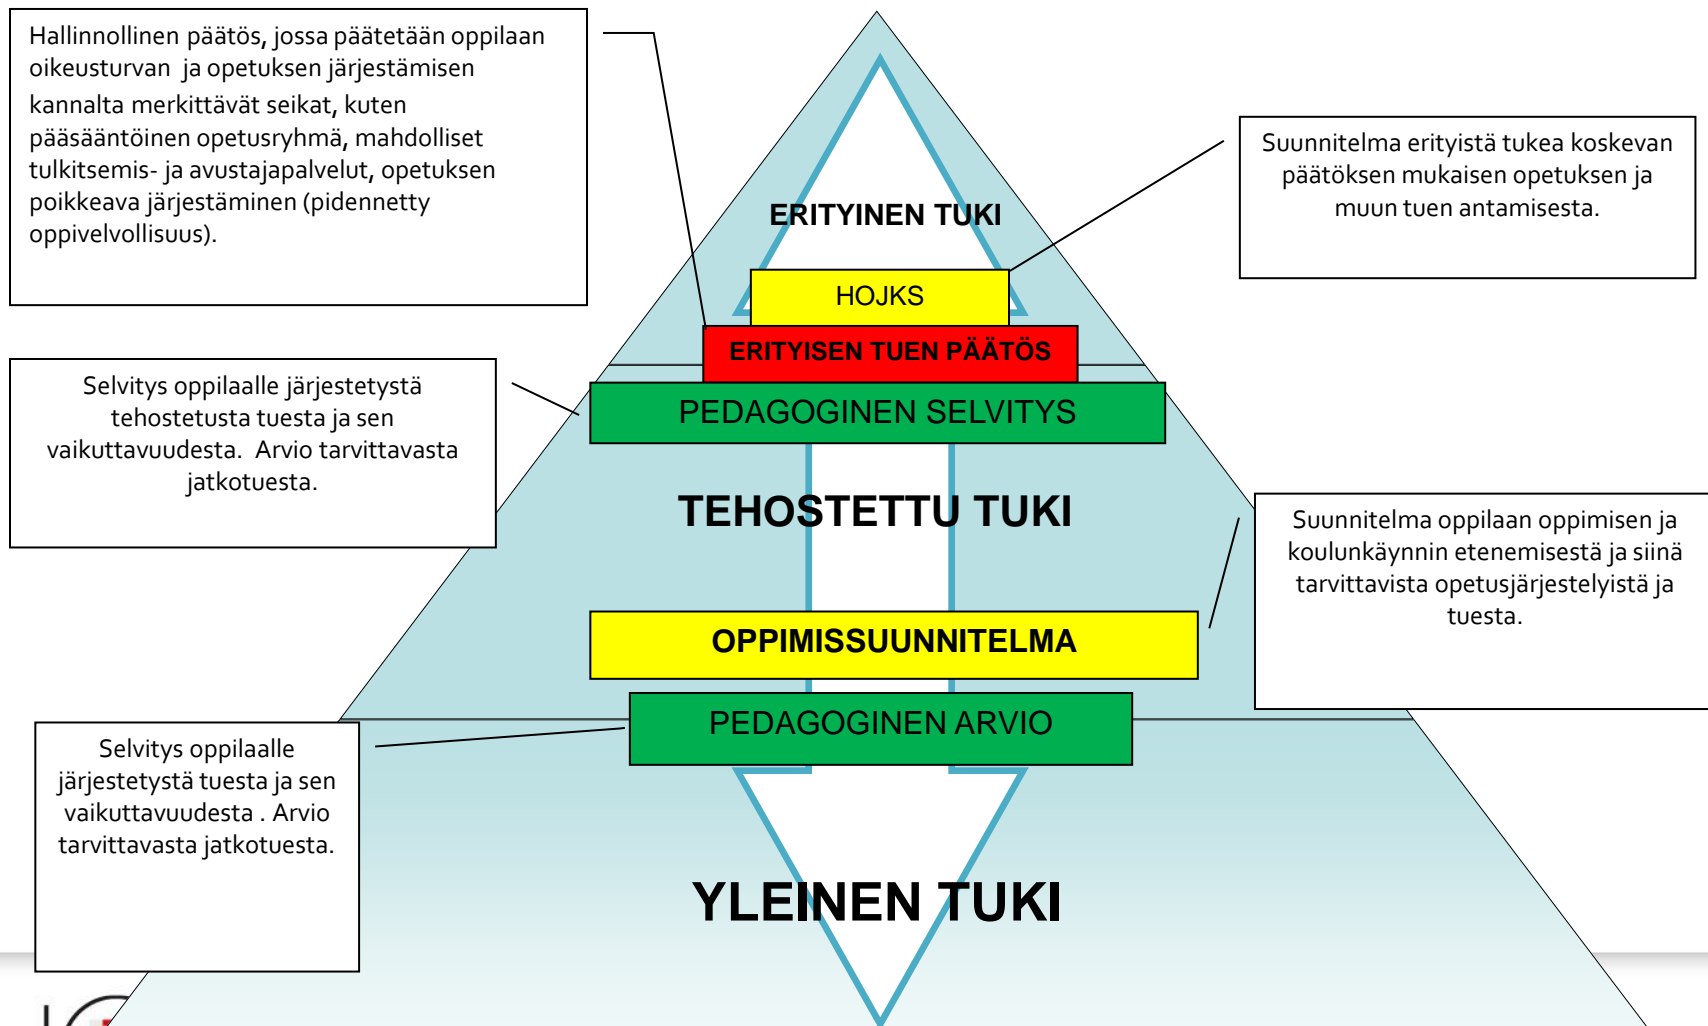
Hallinnollinen päätös, jossa päätetään oppilaan oikeusturvan ja opetuksen järjestämisen kannalta merkittävät seikat, kuten pääsääntöinen opetusryhmä, mahdolliset tulkitsemis- ja avustajapalvelut, opetuksen poikkeava järjestäminen (pidennetty oppivelvollisuus).

ERITYINEN TUKI

Suunnitelma erityistä tukea koskevan päätöksen mukaisen opetuksen ja muun tuen antamisesta.

HOJKS

ERITYISEN TUEN PÄÄTÖS

Selvitys oppilaalle järjestetystä tehostetusta tuesta ja sen vaikuttavuudesta. Arvio tarvittavasta jatkotuesta.

PEDAGOGINEN SELVITYS

TEHOSTETTU TUKI

Suunnitelma oppilaan oppimisen ja koulunkäynnin etenemisestä ja siinä tarvittavista opetusjärjestelyistä ja tuesta.

OPPIMISSUUNNITELMA

PEDAGOGINEN ARVIO

Selvitys oppilaalle järjestetystä tuesta ja sen vaikuttavuudesta . Arvio tarvittavasta jatkotuesta.

YLEINEN TUKI